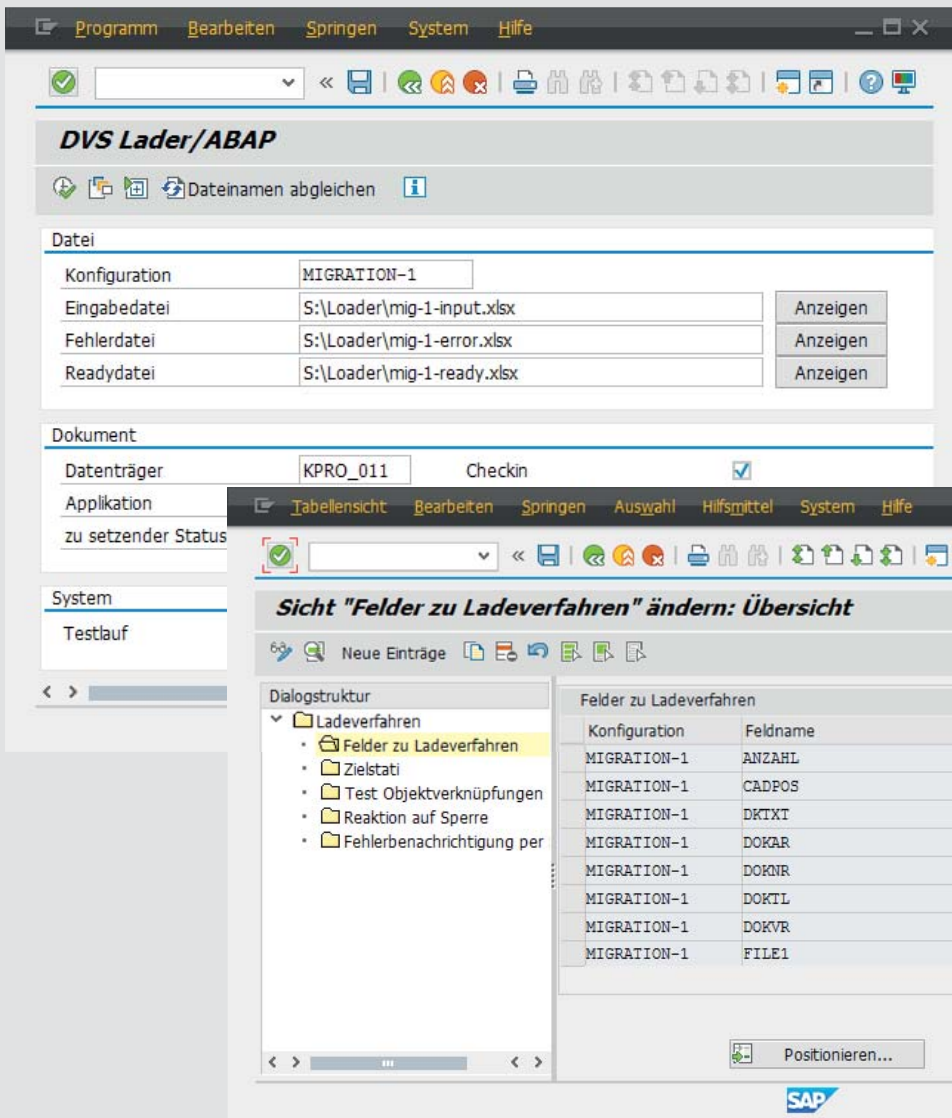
Programm Bearbeiten Springen System Hilfe

DVS Lader/ABAP

Dateinamen abgleichen

Datei

Konfiguration MIGRATION-1

Eingabedatei S:\Loader\mig-1-input.xlsx Anzeigen

Fehlerdatei S:\Loader\mig-1-error.xlsx Anzeigen

Readydatei S:\Loader\mig-1-ready.xlsx Anzeigen

Dokument

Datenträger KPRO_011 Checkin

Applikation

zu setzender Status

System

Testlauf

Tabellensicht Bearbeiten Springen Auswahl Hilfsmittel System Hilfe

Sicht "Felder zu Ladeverfahren" ändern: Übersicht

Neue Einträge

Dialogstruktur

Ladeverfahren

Felder zu Ladeverfahren

Zielstati

Test Objektverknüpfungen

Reaktion auf Sperre

Fehlerbenachrichtigung per

Felder zu Ladeverfahren

| Konfiguration | Feldname |
|---|---|
| MIGRATION-1 | ANZAHL |
| MIGRATION-1 | CADPOS |
| MIGRATION-1 | DKTXT |
| MIGRATION-1 | DOKAR |
| MIGRATION-1 | DOKNR |
| MIGRATION-1 | DOKTL |
| MIGRATION-1 | DOKVR |
| MIGRATION-1 | FILE1 |

Positionieren...

SAP